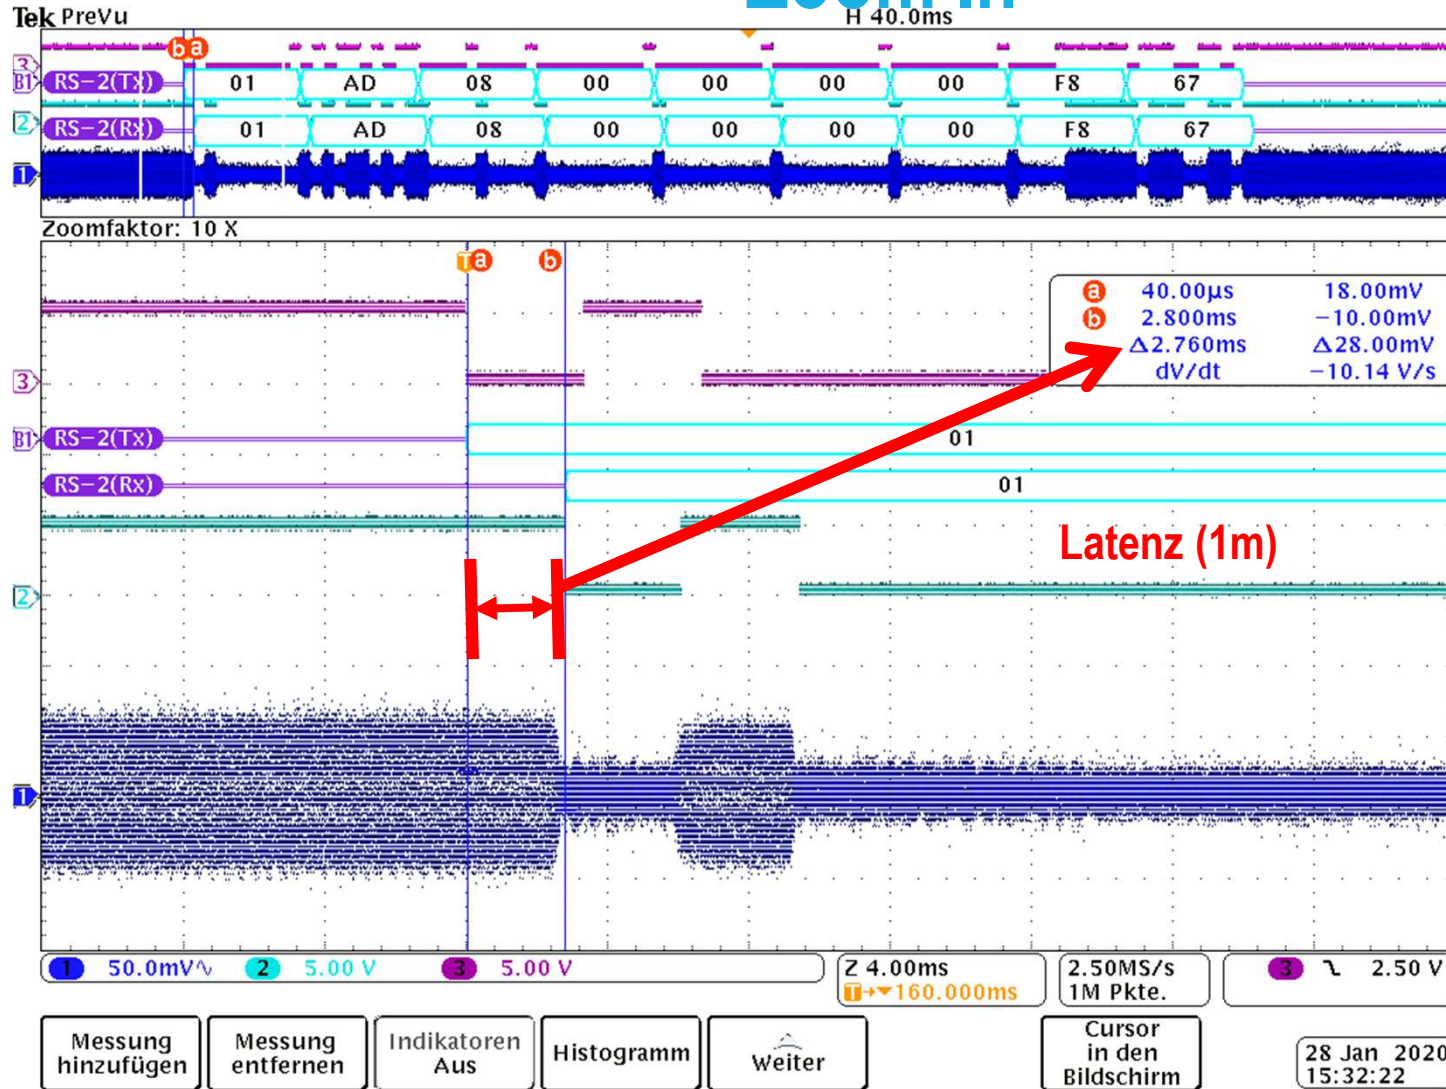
Tek PreVu

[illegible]

H 40.0ms

b a

3

B1 RS-2(Tx) 01 AD 08 00 00 00 00 F8 67

2 RS-2(Rx) 01 AD 08 00 00 00 00 F8 67

1

Zoomfaktor: 10 X

T a b

a 40.00µs 18.00mV
b 2.800ms −10.00mV
Δ2.760ms Δ28.00mV
dV/dt −10.14 V/s

3

B1 RS-2(Tx) 01

RS-2(Rx) 01

Latenz (1m)

2

1

1 50.0mV 2 5.00 V 3 5.00 V

Z 4.00ms
T→▾160.000ms

2.50MS/s
1M Pkte.

3 ʅ 2.50 V

Messung hinzufügen

Messung entfernen

Indikatoren Aus

Histogramm

Weiter

Cursor in den Bildschirm

28 Jan 2020
15:32:22